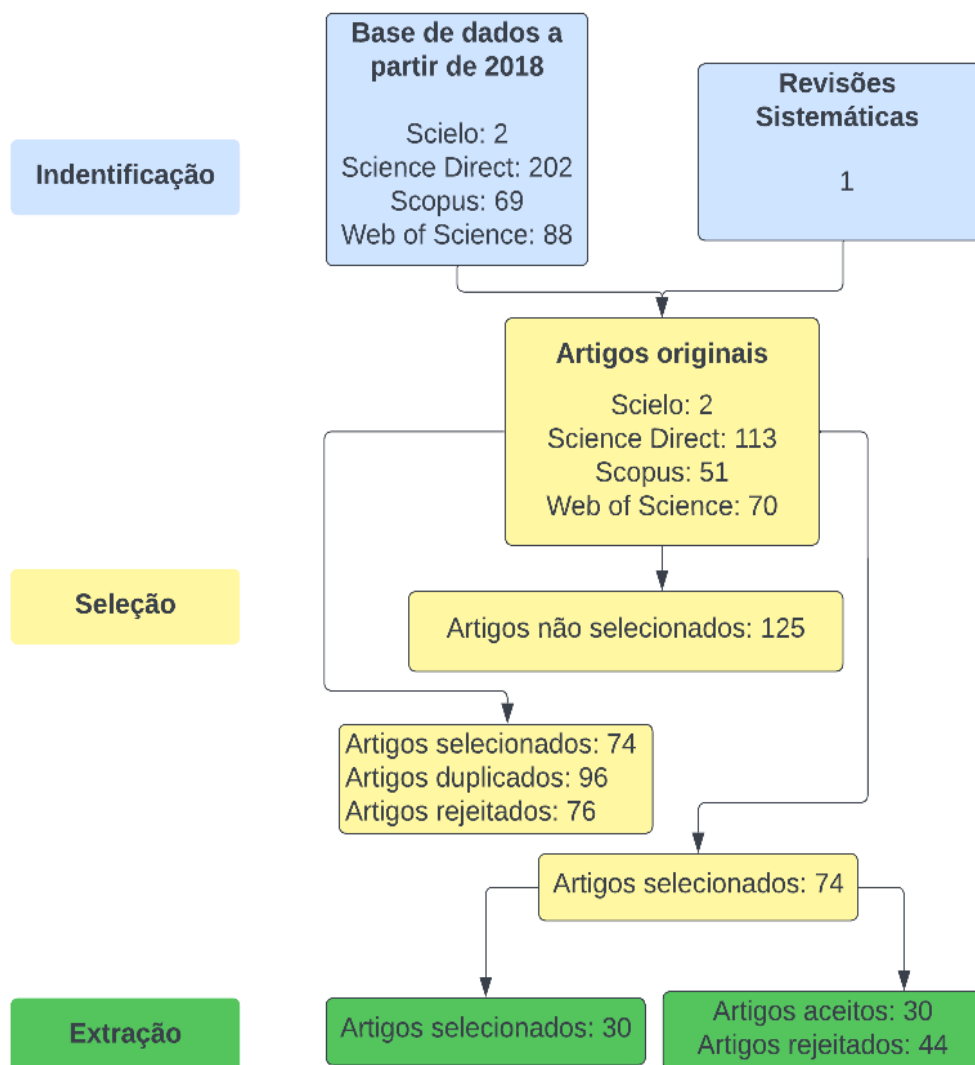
Base de dados a partir de 2018

Scielo: 2
Science Direct: 202
Scopus: 69
Web of Science: 88

Revisões Sistemáticas

1

Indentificação

Artigos originais

Scielo: 2
Science Direct: 113
Scopus: 51
Web of Science: 70

Seleção

Artigos não selecionados: 125

Artigos selecionados: 74
Artigos duplicados: 96
Artigos rejeitados: 76

Artigos selecionados: 74

Extração

Artigos selecionados: 30

Artigos aceitos: 30
Artigos rejeitados: 44